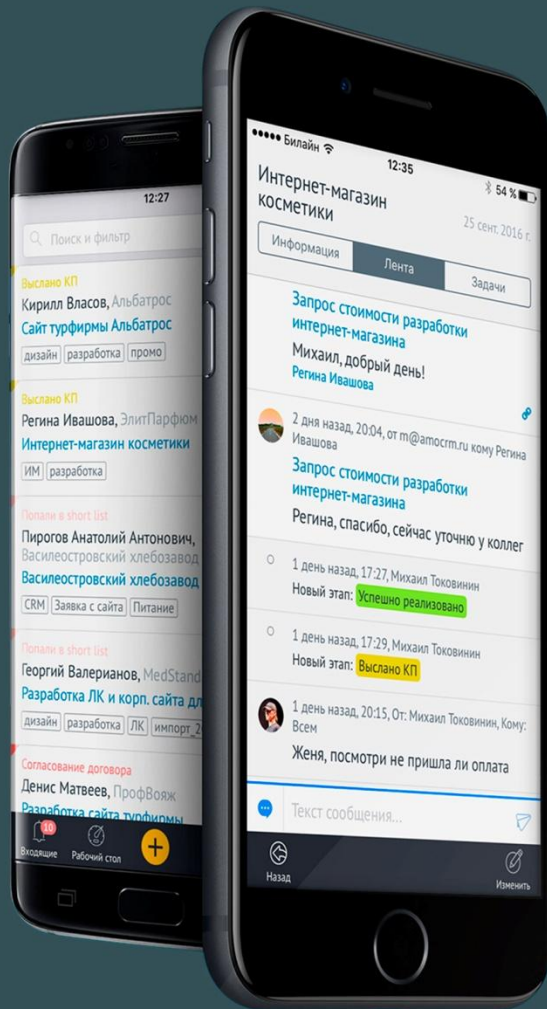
12:27

Поиск и фильтр

Выслано КП
Кирилл Власов, Альбатрос
Сайт турфирмы Альбатрос
дизайн разработка промо

Выслано КП
Регина Ивашова, ЭлитПарфюм
Интернет-магазин косметики
ИМ разработка

Попали в short list
Пирогов Анатолий Антонович, Василеостровский хлебозавод
Василеостровский хлебозавод
CRM Заявка с сайта Питание

Попали в short list
Георгий Валерианов, MedStand
Разработка ЛК и корп. сайта дл
дизайн разработка ЛК импорт_2

Согласование договора
Денис Матвеев, ПрофВояж
Разработка сайта турфирмы

10 Входящие Рабочий стол

•••• Билайн 12:35 54 %

Интернет-магазин косметики
25 сент. 2016 г.

Информация Лента Задачи

Запрос стоимости разработки интернет-магазина
Михаил, добрый день!
Регина Ивашова

2 дня назад, 20:04, от m@amocrm.ru кому Регина Ивашова
Запрос стоимости разработки интернет-магазина
Регина, спасибо, сейчас уточню у коллег

1 день назад, 17:27, Михаил Токовинин
Новый этап: Успешно реализовано

1 день назад, 17:29, Михаил Токовинин
Новый этап: Выслано КП

1 день назад, 20:15, От: Михаил Токовинин, Кому: Всем
Женя, посмотри не пришла ли оплата

Текст сообщения...

Назад Изменить